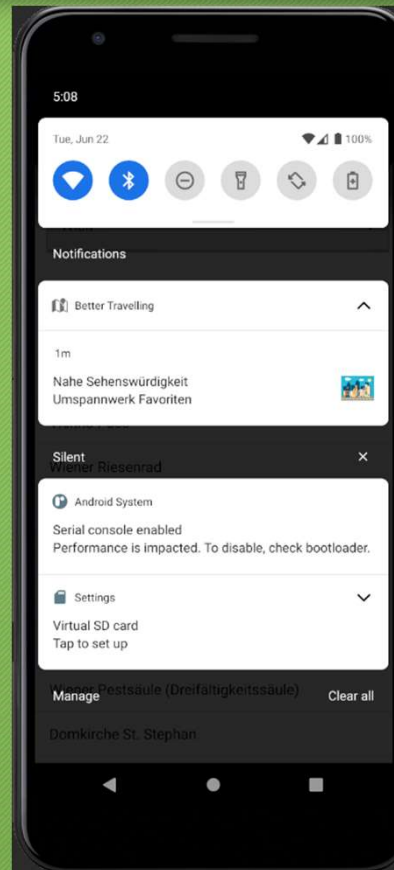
5:08

Tue, Jun 22

100%

Notifications

Better Travelling

1m

Nahe Sehenswürdigkeit
Umspannwerk Favoriten

Silent

Wiener Riesenrad

Android System

Serial console enabled
Performance is impacted. To disable, check bootloader.

Settings

Virtual SD card
Tap to set up

Wiener Pestsäule (Dreifaltigkeitssäule)

Manage

Clear all

Domkirche St. Stephan